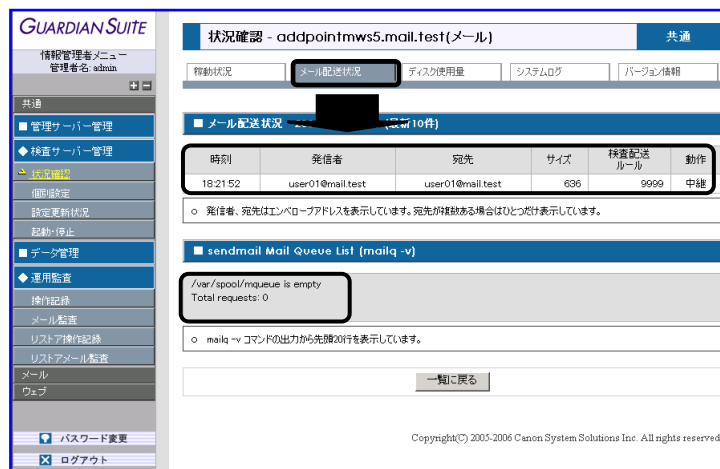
GUARDIAN SUITE

情報管理者メニュー
管理者名: admin

共通
■ 管理サーバー管理
◆ 検査サーバー管理
状況確認
個別設定
設定更新状況
起動・停止
■ データ管理
◆ 運用監査
操作記録
メール監査
リストア操作記録
リストアメール監査
メール
ウェブ

パスワード変更
ログアウト

状況確認 - addpointmws5.mail.test(メール)

共通

稼動状況 | メール配送状況 | ディスク使用量 | システムログ | バージョン情報

■ メール配送状況 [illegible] (最新10件)

| 時刻 | 発信者 | 宛先 | サイズ | 検査配送ルール | 動作 |
|---|---|---|---|---|---|
| 18:21:52 | user01@mail.test | user01@mail.test | 636 | 9999 | 中継 |

○ 発信者、宛先はエンベロープアドレスを表示しています。宛先が複数ある場合はひとつだけ表示しています。

■ sendmail Mail Queue List (mailq -v)

/var/spool/mqueue is empty
Total requests: 0

○ mailq -v コマンドの出力から先頭20行を表示しています。

一覧に戻る

Copyright(C) 2005-2006 Canon System Solutions Inc. All rights reserved